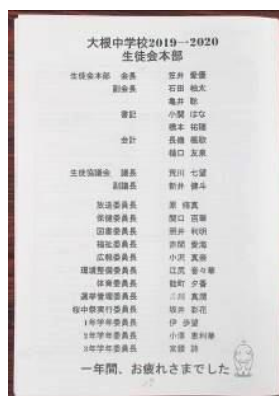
大根中学校2019→2020
生徒会本部

生徒会本部　会長　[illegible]
副会長　石田 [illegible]
亀井 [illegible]
書記　小関 はな
橋本 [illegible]
会計　長嶋 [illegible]
樋口 友来

生徒協議会　議長　荒川 七望
副議長　新井 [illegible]

放送委員長　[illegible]
保健委員長　関口 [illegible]
図書委員長　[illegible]
福祉委員長　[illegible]
広報委員長　小沢 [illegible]
環境整備委員長　江尻 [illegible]
体育委員長　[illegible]
選挙管理委員長　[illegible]
校中祭実行委員長　坂井 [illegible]
1年学年委員長　伊 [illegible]
2年学年委員長　小澤 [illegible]
3年学年委員長　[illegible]

一年間、お疲れさまでした